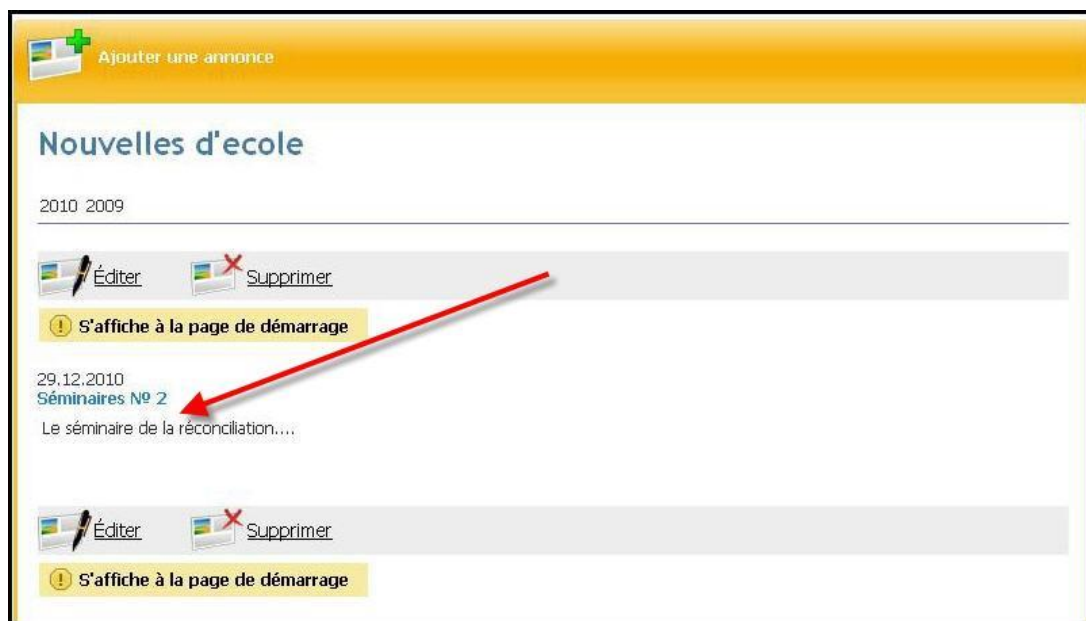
Ajouter une annonce

Nouvelles d'ecole

2010 2009

Éditer Supprimer

S'affiche à la page de démarrage

29.12.2010
Séminaires Nº 2
Le séminaire de la réconciliation....

Éditer Supprimer

S'affiche à la page de démarrage